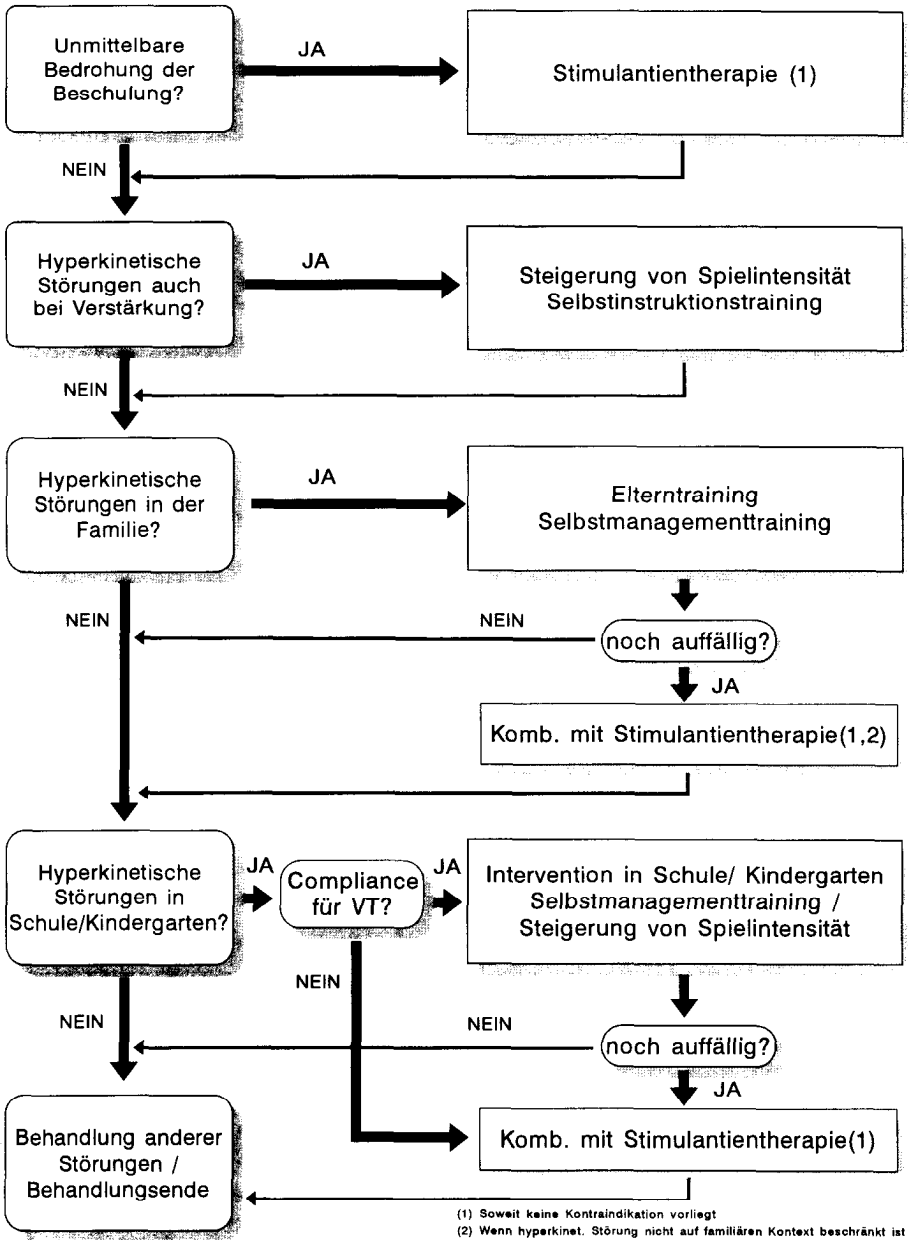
Unmittelbare Bedrohung der Beschulung?

JA

Stimulantientherapie (1)

NEIN

Hyperkinetische Störungen auch bei Verstärkung?

JA

Steigerung von Spielintensität
Selbstinstruktionstraining

NEIN

Hyperkinetische Störungen in der Familie?

JA

Elterntraining
Selbstmanagementtraining

NEIN

NEIN

noch auffällig?

JA

Komb. mit Stimulantientherapie(1,2)

Hyperkinetische Störungen in Schule/Kindergarten?

JA

Compliance für VT?

JA

Intervention in Schule/ Kindergarten
Selbstmanagementtraining /
/ Steigerung von Spielintensität

NEIN

NEIN

NEIN

noch auffällig?

JA

Behandlung anderer Störungen / Behandlungsende

Komb. mit Stimulantientherapie(1)

(1) Soweit keine Kontraindikation vorliegt
(2) Wenn hyperkinet. Störung nicht auf familiären Kontext beschränkt ist